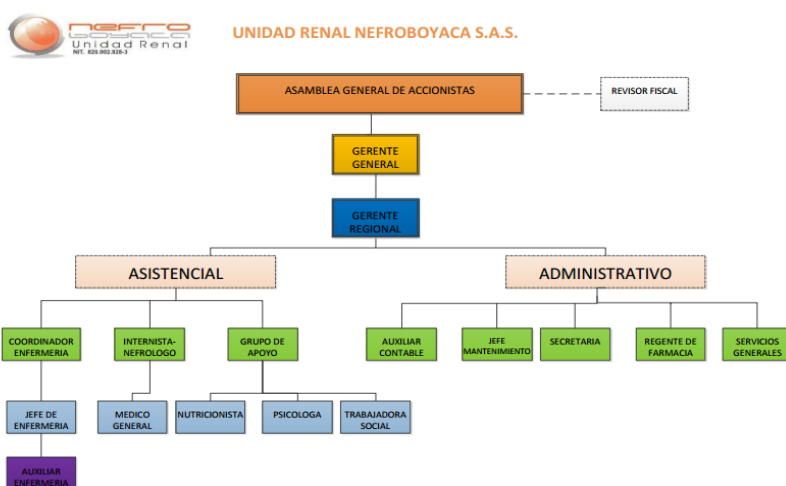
nefro boyaca
Unidad Renal
NIT. 826.002.826-3

UNIDAD RENAL NEFROBOYACA S.A.S.

ASAMBLEA GENERAL DE ACCIONISTAS

REVISOR FISCAL

GERENTE GENERAL

GERENTE REGIONAL

ASISTENCIAL

ADMINISTRATIVO

COORDINADOR ENFERMERIA

INTERNISTA-NEFROLOGO

GRUPO DE APOYO

AUXILIAR CONTABLE

JEFE MANTENIMIENTO

SECRETARIA

REGENTE DE FARMACIA

SERVICIOS GENERALES

JEFE DE ENFERMERIA

MEDICO GENERAL

NUTRICIONISTA

PSICOLOGA

TRABAJADORA SOCIAL

AUXILIAR ENFERMERIA